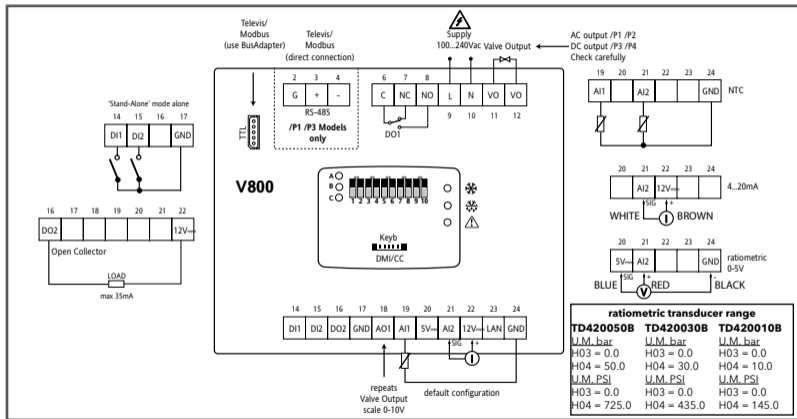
Televis/ Modbus (use BusAdapter)

Televis/ Modbus (direct connection)

2 3 4
G + -
RS-485
/P1 /P3 Models only

TTL

Supply 100...240Vac

Valve Output

AC output /P1 /P2
DC output /P3 /P4
Check carefully

6 7 8
C NC NO L N VO VO
9 10 11 12
DO1

19 20 21 22 23 24
AI1 AI2 GND
NTC

'Stand-Alone' mode alone
14 15 16 17
DI1 DI2 GND

V800

A
B
C
1 2 3 4 5 6 7 8 9 10

Keyb
DMI/CC

20 21 22 23 24
AI2 12V⎓
SIG +
WHITE BROWN
4...20mA

16 17 18 19 20 21 22
DO2 12V⎓
Open Collector
LOAD
max 35mA

20 21 22 23 24
5V⎓ AI2 GND
SIG + -
BLUE RED BLACK
ratiometric 0-5V

14 15 16 17 18 19 20 21 22 23 24
DI1 DI2 DO2 GND AO1 AI1 5V⎓ AI2 12V⎓ LAN GND
SIG +

repeats Valve Output scale 0-10V

default configuration

ratiometric transducer range

| TD420050B | TD420030B | TD420010B |
|---|---|---|
| U.M. bar | U.M. bar | U.M. bar |
| H03 = 0.0 | H03 = 0.0 | H03 = 0.0 |
| H04 = 50.0 | H04 = 30.0 | H04 = 10.0 |
| U.M. PSI | U.M. PSI | U.M. PSI |
| H03 = 0.0 | H03 = 0.0 | H03 = 0.0 |
| H04 = 725.0 | H04 = 435.0 | H04 = 145.0 |